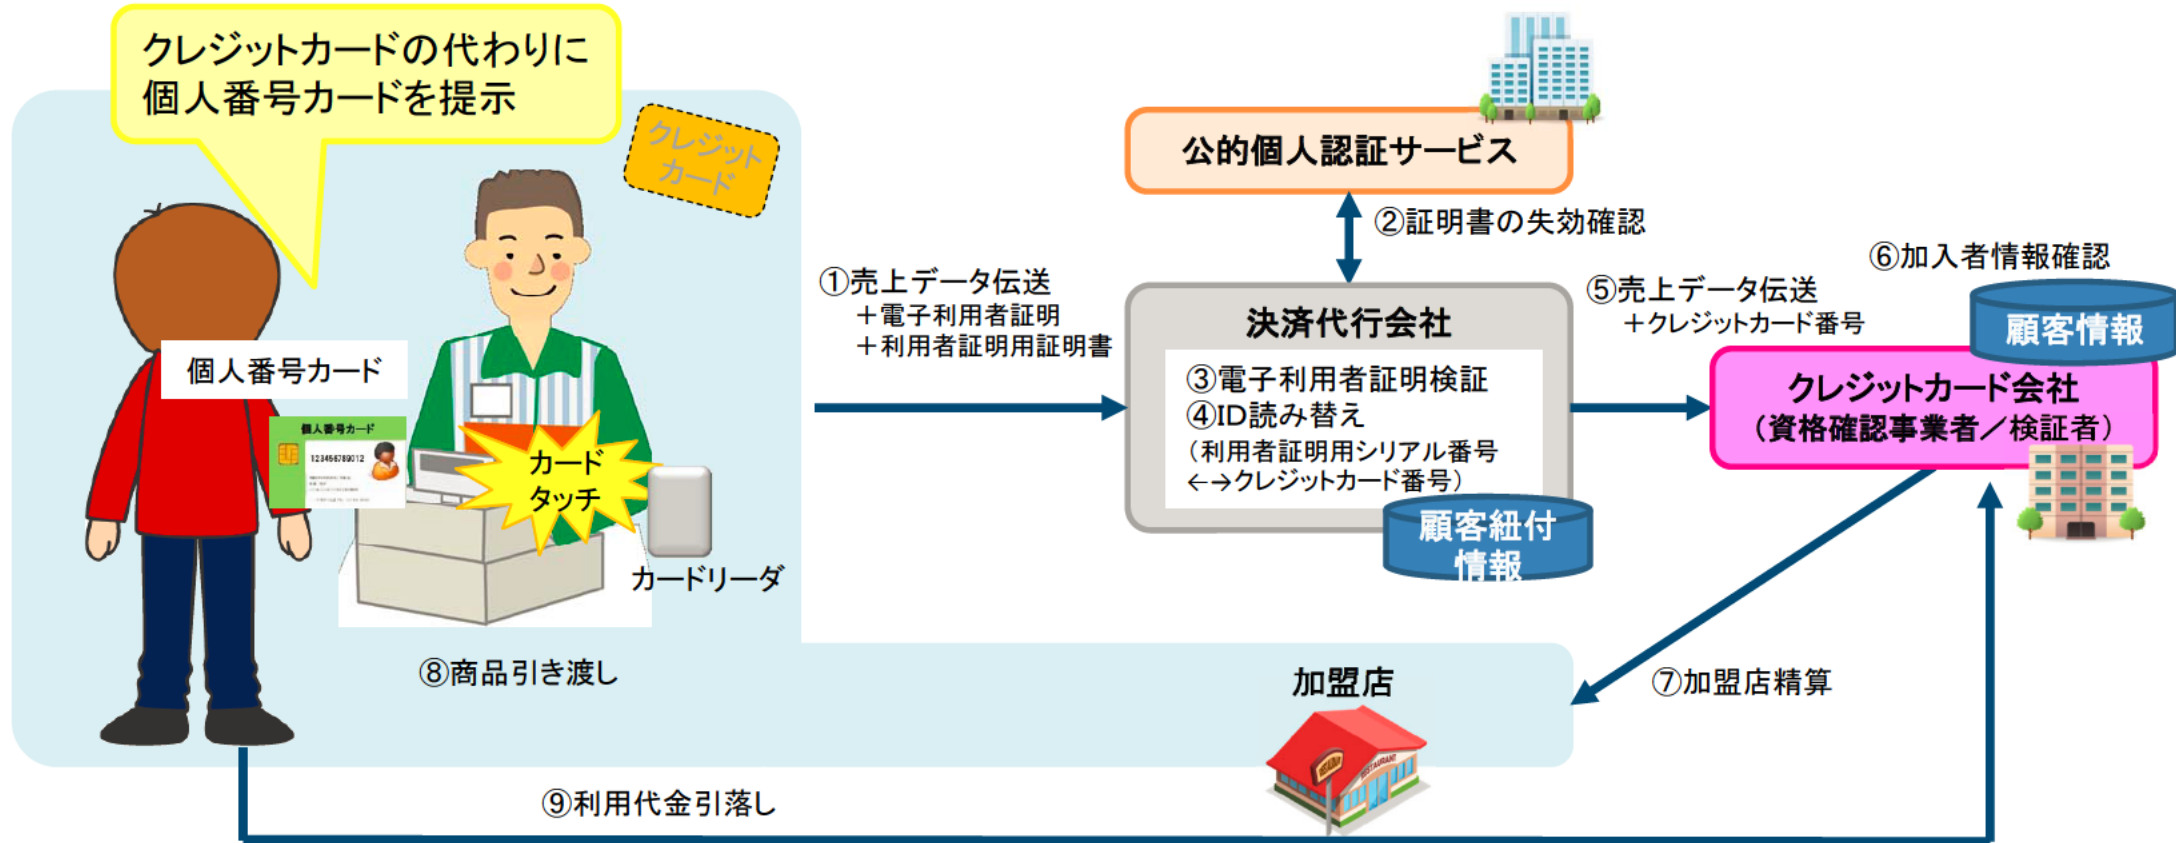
クレジットカードの代わりに
個人番号カードを提示

クレジットカード

個人番号カード

個人番号カード
123456789012

カードタッチ

カードリーダ

公的個人認証サービス

②証明書の失効確認

①売上データ伝送
＋電子利用者証明
＋利用者証明用証明書

決済代行会社
③電子利用者証明検証
④ID読み替え
（利用者証明用シリアル番号
←→クレジットカード番号）

顧客紐付情報

⑤売上データ伝送
＋クレジットカード番号

⑥加入者情報確認

顧客情報

クレジットカード会社
（資格確認事業者／検証者）

⑧商品引き渡し

加盟店

⑦加盟店精算

⑨利用代金引落し